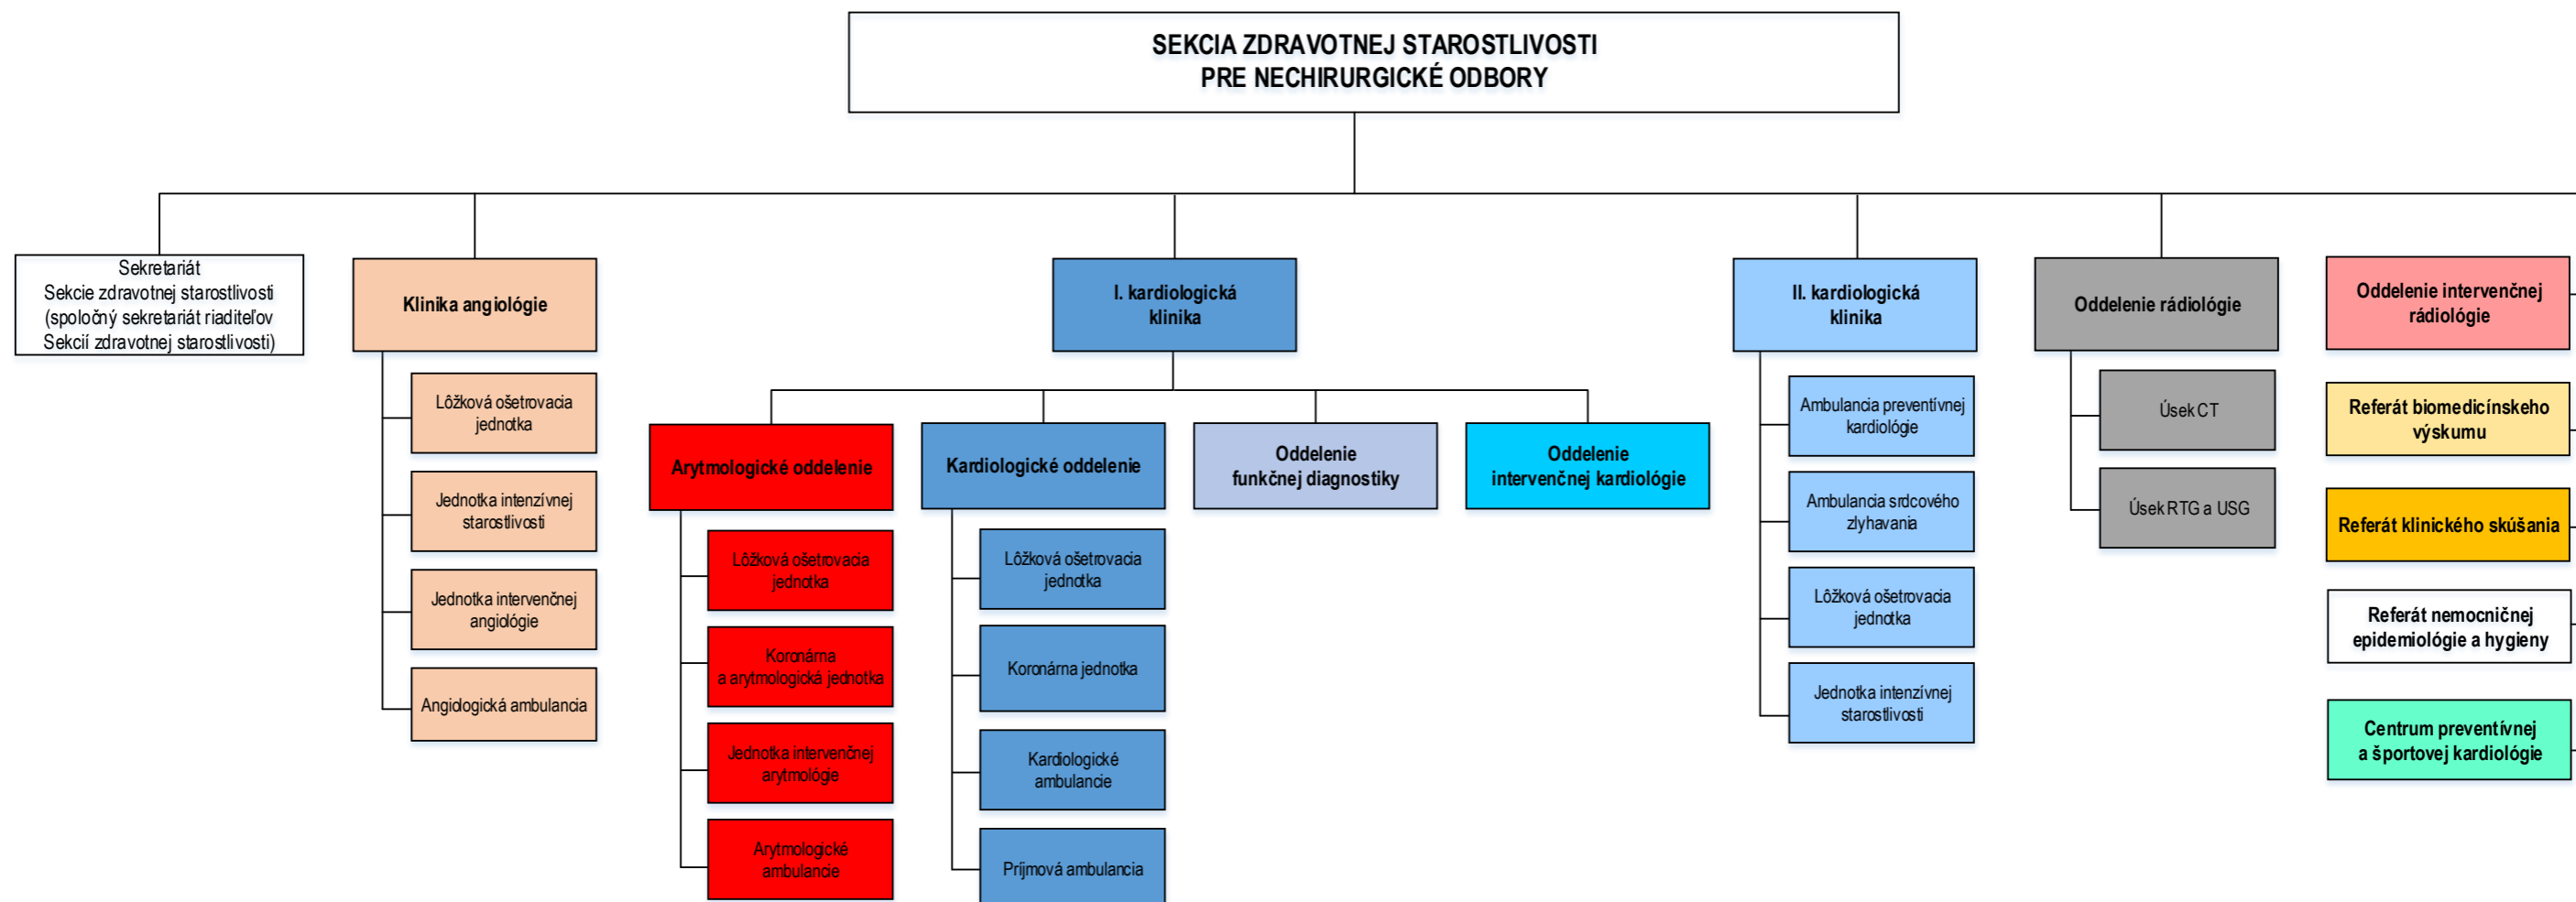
SEKCIA ZDRAVOTNEJ STAROSTLIVOSTI
PRE NECHIRURGICKÉ ODBORY

Sekretariát
Sekcie zdravotnej starostlivosti
(spoločný sekretariát riaditeľov
Sekcií zdravotnej starostlivosti)

Klinika angiológie

Lôžková ošetrovacia jednotka

Jednotka intenzívnej starostlivosti

Jednotka intervenčnej angiológie

Angiologická ambulancia

I. kardiologická klinika

Arytmologické oddelenie

Lôžková ošetrovacia jednotka

Koronárna a arytmologická jednotka

Jednotka intervenčnej arytmológie

Arytmologické ambulancie

Kardiologické oddelenie

Lôžková ošetrovacia jednotka

Koronárna jednotka

Kardiologické ambulancie

Príjmová ambulancia

Oddelenie funkčnej diagnostiky

Oddelenie intervenčnej kardiológie

II. kardiologická klinika

Ambulancia preventívnej kardiológie

Ambulancia srdcového zlyhávania

Lôžková ošetrovacia jednotka

Jednotka intenzívnej starostlivosti

Oddelenie rádiológie

Úsek CT

Úsek RTG a USG

Oddelenie intervenčnej rádiológie

Referát biomedicínskeho výskumu

Referát klinického skúšania

Referát nemocničnej epidemiológie a hygieny

Centrum preventívnej a športovej kardiológie